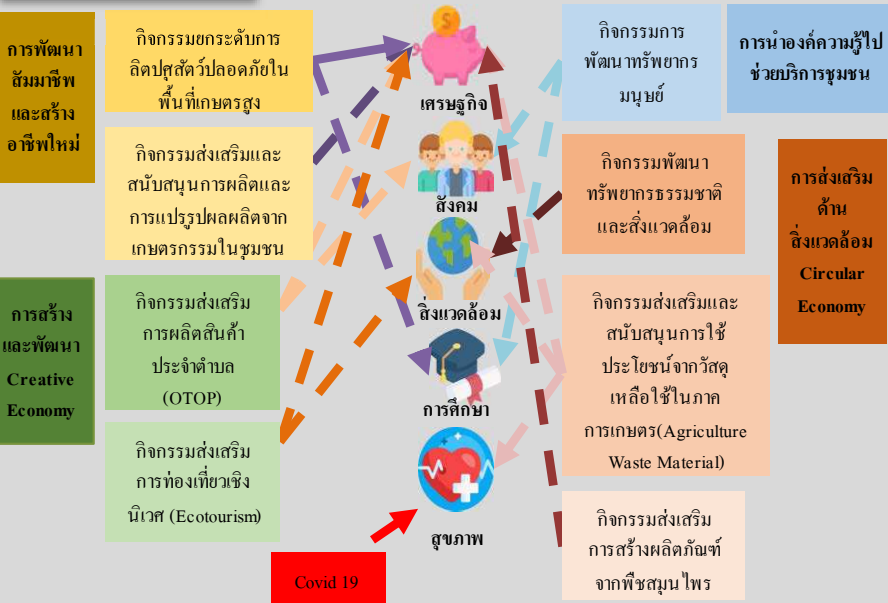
การพัฒนาสัมมาชีพและสร้างอาชีพใหม่

กิจกรรมยกระดับการลิตปศุสัตว์ปลอดภัยในพื้นที่เกษตรสูง

กิจกรรมส่งเสริมและสนับสนุนการผลิตและการแปรรูปผลผลิตจากเกษตรกรรมในชุมชน

การสร้างและพัฒนา Creative Economy

กิจกรรมส่งเสริมการผลิตสินค้าประจำตำบล (OTOP)

กิจกรรมส่งเสริมการท่องเที่ยวเชิงนิเวศ (Ecotourism)

เศรษฐกิจ

สังคม

สิ่งแวดล้อม

การศึกษา

สุขภาพ

Covid 19

กิจกรรมการพัฒนาทรัพยากรมนุษย์

การนำองค์ความรู้ไปช่วยบริการชุมชน

กิจกรรมพัฒนาทรัพยากรธรรมชาติและสิ่งแวดล้อม

การส่งเสริมด้านสิ่งแวดล้อม Circular Economy

กิจกรรมส่งเสริมและสนับสนุนการใช้ประโยชน์จากวัสดุเหลือใช้ในภาคการเกษตร(Agriculture Waste Material)

กิจกรรมส่งเสริมการสร้างผลิตภัณฑ์จากพืชสมุนไพร